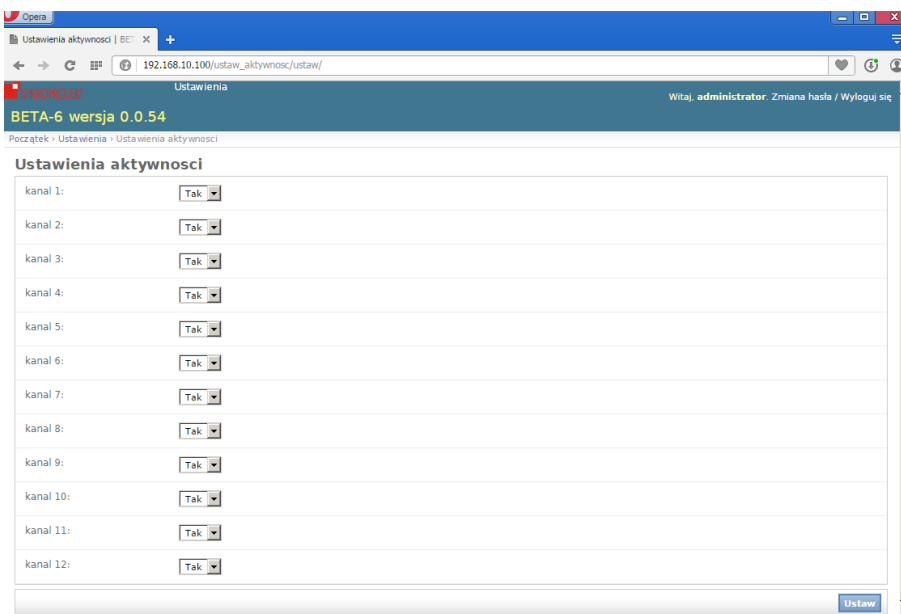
Opera

Ustawienia aktywnosci | BET ×

192.168.10.100/ustaw_aktywnosc/ustaw/

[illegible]

Ustawienia

Witaj, administrator. Zmiana hasła / Wyloguj się

BETA-6 wersja 0.0.54

Początek › Ustawienia › Ustawienia aktywnosci

Ustawienia aktywnosci

kanal 1: Tak

kanal 2: Tak

kanal 3: Tak

kanal 4: Tak

kanal 5: Tak

kanal 6: Tak

kanal 7: Tak

kanal 8: Tak

kanal 9: Tak

kanal 10: Tak

kanal 11: Tak

kanal 12: Tak

Ustaw